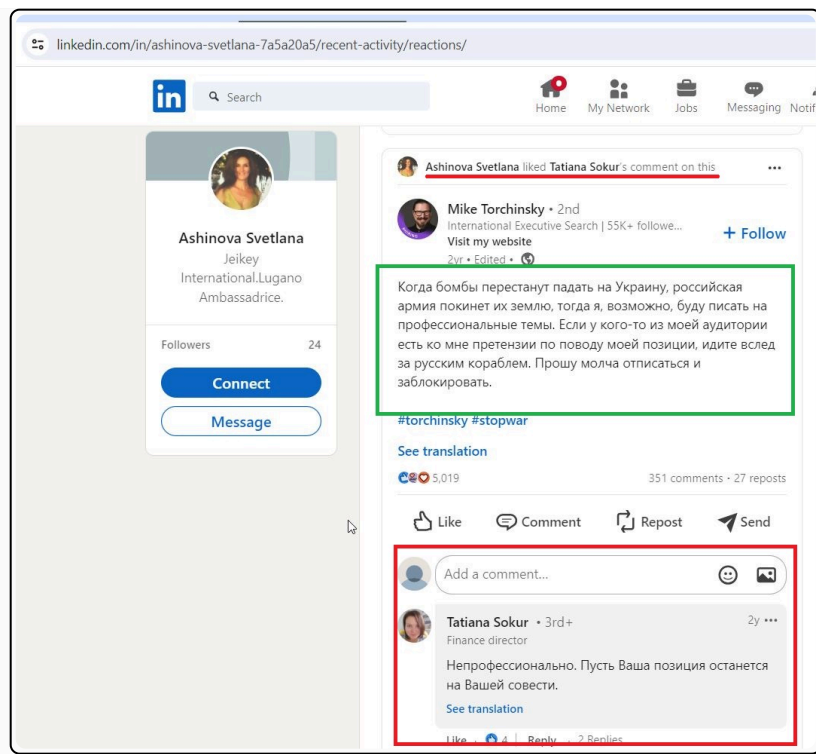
linkedin.com/in/ashinova-svetlana-7a5a20a5/recent-activity/reactions/

in Search

Home My Network Jobs Messaging Notif

Ashinova Svetlana
Jeikey International.Lugano Ambassadrice.

Followers 24

Connect

Message

Ashinova Svetlana liked Tatiana Sokur's comment on this

Mike Torchinsky • 2nd
International Executive Search | 55K+ followe...
Visit my website
2yr • Edited •

+ Follow

Когда бомбы перестанут падать на Украину, российская армия покинет их землю, тогда я, возможно, буду писать на профессиональные темы. Если у кого-то из моей аудитории есть ко мне претензии по поводу моей позиции, идите вслед за русским кораблем. Прошу молча отписаться и заблокировать.

#torchinsky #stopwar

See translation

5,019

351 comments • 27 reposts

Like Comment Repost Send

Add a comment...

Tatiana Sokur • 3rd+
Finance director

2y

Непрофессионально. Пусть Ваша позиция останется на Вашей совести.

See translation

Like 4 Reply 2 Replies